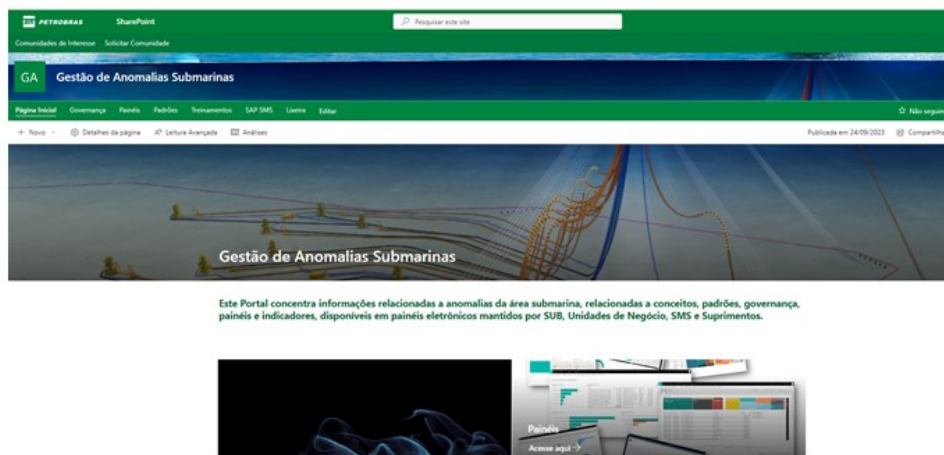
BR PETROBRAS SharePoint

Pesquisar este site

Comunidades de Interesse Solicitar Comunidade

GA Gestão de Anomalias Submarinas

Página Inicial Governança Painéis Padrões Treinamentos SAP SMS Lixeira Editar

Não seguin

+ Novo Detalhes da página Leitura Avançada Análises

Publicada em 24/09/2023 Compartilha

Gestão de Anomalias Submarinas

Este Portal concentra informações relacionadas a anomalias da área submarina, relacionadas a conceitos, padrões, governança, painéis e indicadores, disponíveis em painéis eletrônicos mantidos por SUB, Unidades de Negócio, SMS e Suprimentos.

Painéis
Acesse aqui →